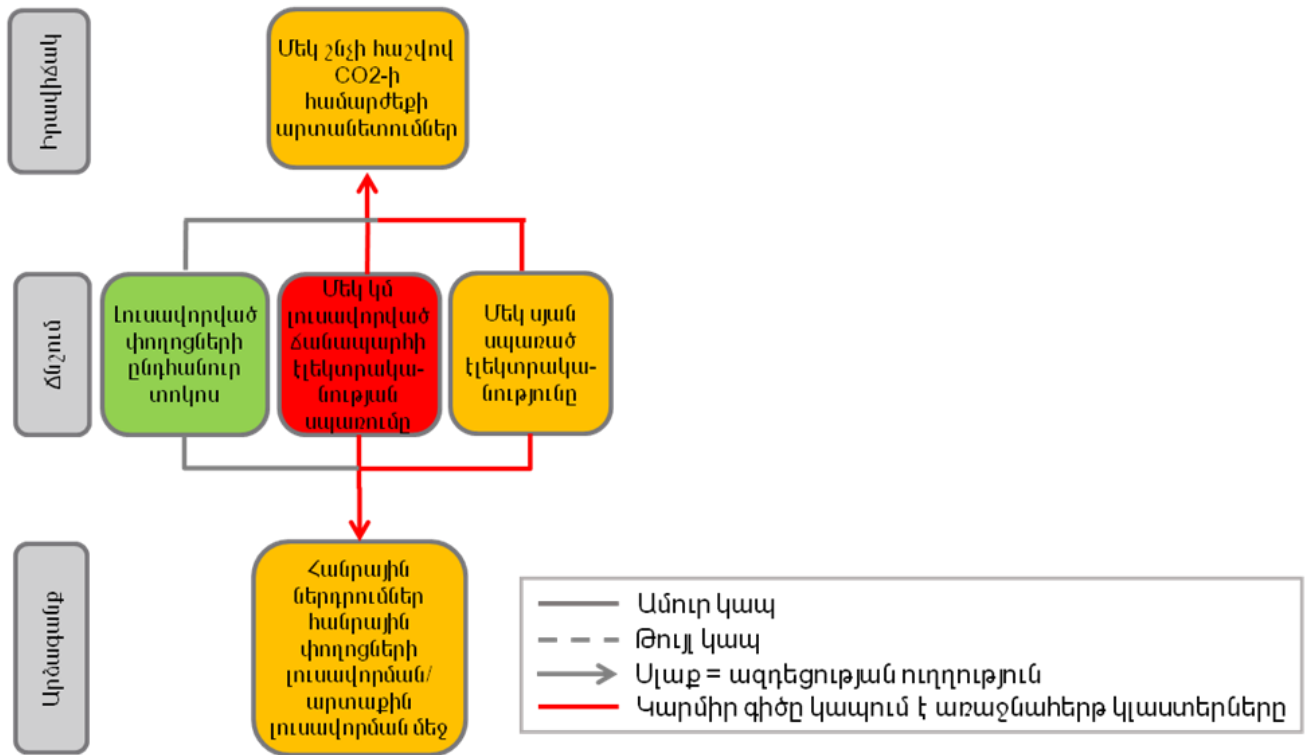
Իրավիճակ

Մեկ շնչի հաշվով CO2-ի համարժեքի արտանետումներ

Ճնշում

Լուսավորված փողոցների ընդհանուր տոկոս

Մեկ կմ լուսավորված ճանապարհի էլեկտրականության սպառումը

Մեկ սյան սպառած էլեկտրականությունը

Արձագանք

Հանրային ներդրումներ հանրային փողոցների լուսավորման/ արտաքին լուսավորման մեջ

Ամուր կապ
Թույլ կապ
Սլաք = ազդեցության ուղղություն
Կարմիր գիծը կապում է առաջնահերթ կլաստերները